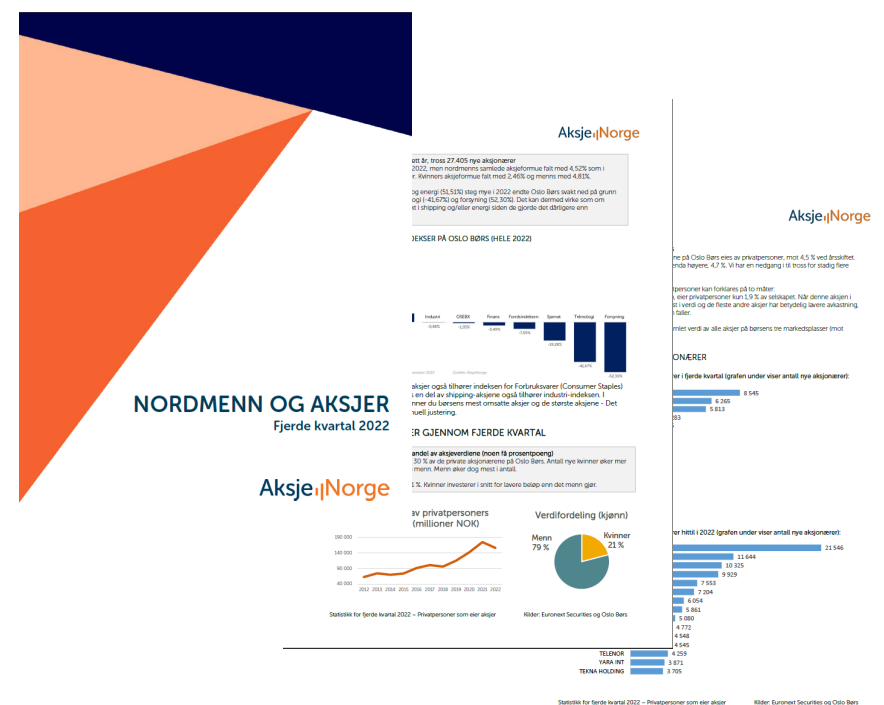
NORDMENN OG AKSJER
Fjerde kvartal 2022

AksjeNorge

AksjeNorge

ett år, tross 27.405 nye aksjonærer
i 2022, men nordmenns samlede aksjeformue falt med 4,52% som i. Kvinners aksjeformue falt med 2,46% og menns med 4,81%.

og energi (51,51%) steg mye i 2022 endte Oslo Børs svakt ned på grunn ogi (-41,67%) og forsyning (52,30%). Det kan dermed virke som om i shipping og/eller energi siden de gjorde det dårligere enn

DEKSER PÅ OSLO BØRS (HELE 2022)

Industri
OSEBX
Finans
Forbruksvarer
Sjømat
Teknologi
Forsyning

-41,67%
-52,30%

aksjer også tilhører indeksen for Forbruksvarer (Consumer Staples) s en del av shipping-aksjene også tilhører industri-indeksen. I nner du børsens mest omsatte aksjer og de største aksjene - Det nuell justering.

ER GJENNOM FJERDE KVARTAL

andel av aksjeverdiene (noen få prosentpoeng)
30 % av de private aksjonærene på Oslo Børs. Antall nye kvinner øker mer menn. Menn øker dog mest i antall.

1 %. Kvinner investerer i snitt for lavere beløp enn det menn gjør.

av privatpersoners (millioner NOK)

180 000
140 000
100 000
60 000
40 000
2012 2013 2014 2015 2016 2017 2018 2019 2020 2021 2022

Verdifordeling (kjønn)
Menn 79 %
Kvinner 21 %

Statistikk for fjerde kvartal 2022 – Privatpersoner som eier aksjer
Kilder: Euronext Securities og Oslo Børs

AksjeNorge

ne på Oslo Børs eies av privatpersoner, mot 4,5 % ved årsskiftet. enda høyere, 4,7 %. Vi har en nedgang i til tross for stadig flere

atpersoner kan forklares på to måter:
, eier privatpersoner kun 1,9 % av selskapet. Når denne aksjen i st i verdi og de fleste andre aksjer har betydelig lavere avkastning, faller.

mlet verdi av alle aksjer på børsens tre markedsplasser (mot

JONÆRER

rer i fjerde kvartal (grafen under viser antall nye aksjonærer):
8 545
6 265
5 813
83

rer hittil i 2022 (grafen under viser antall nye aksjonærer):
21 546
11 644
10 325
9 929
7 553
7 204
6 054
5 861
5 080
4 772
4 548
4 545
TELENOR 4 259
YARA INT 3 871
TEKNA HOLDING 3 705

Statistikk for fjerde kvartal 2022 – Privatpersoner som eier aksjer
Kilder: Euronext Securities og Oslo Børs